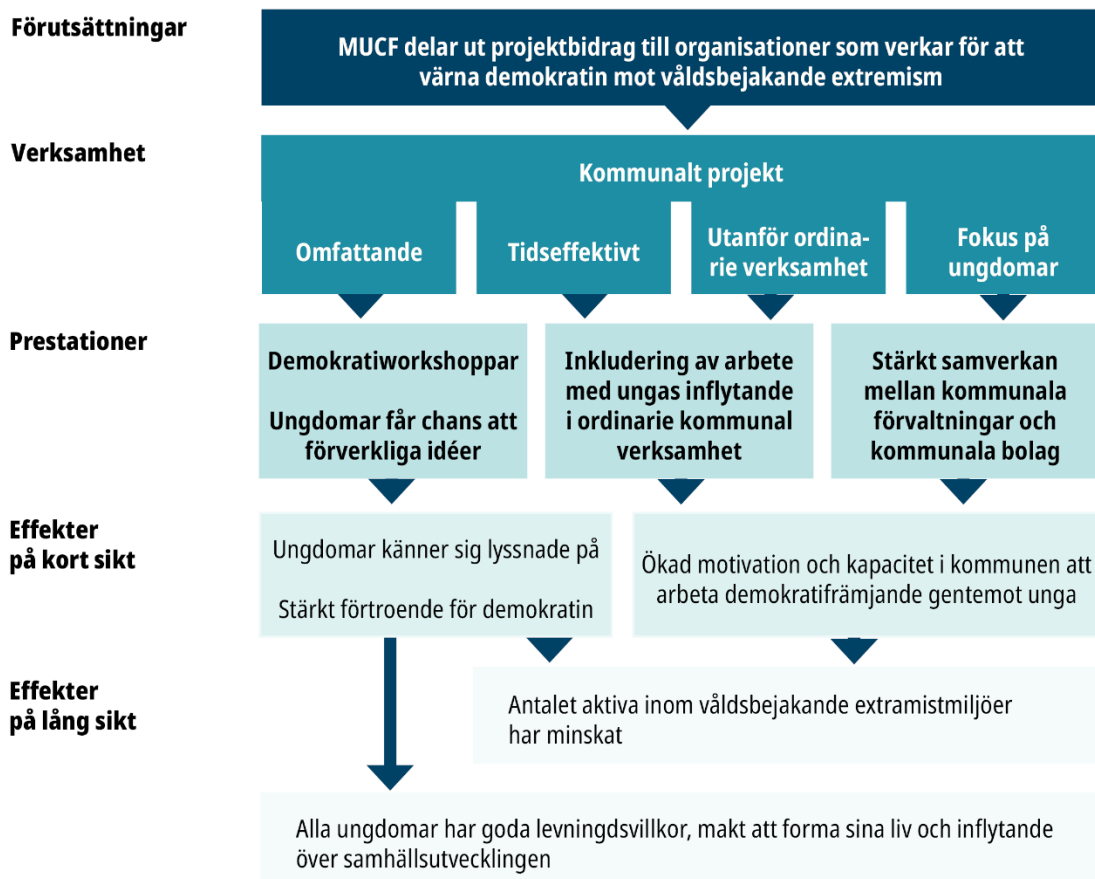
Förutsättningar

MUCF delar ut projektbidrag till organisationer som verkar för att värna demokratin mot våldsbejakande extremism

Verksamhet

Kommunalt projekt

Omfattande

Tidseffektivt

Utanför ordinarie verksamhet

Fokus på ungdomar

Prestationer

Demokratiworkshoppar

Ungdomar får chans att förverkliga idéer

Inkludering av arbete med ungas inflytande i ordinarie kommunal verksamhet

Stärkt samverkan mellan kommunala förvaltningar och kommunala bolag

Effekter på kort sikt

Ungdomar känner sig lyssnade på

Stärkt förtroende för demokratin

Ökad motivation och kapacitet i kommunen att arbeta demokratifrämjande gentemot unga

Effekter på lång sikt

Antalet aktiva inom våldsbejakande extramistmiljöer har minskat

Alla ungdomar har goda levningdsvillkor, makt att forma sina liv och inflytande över samhällsutvecklingen